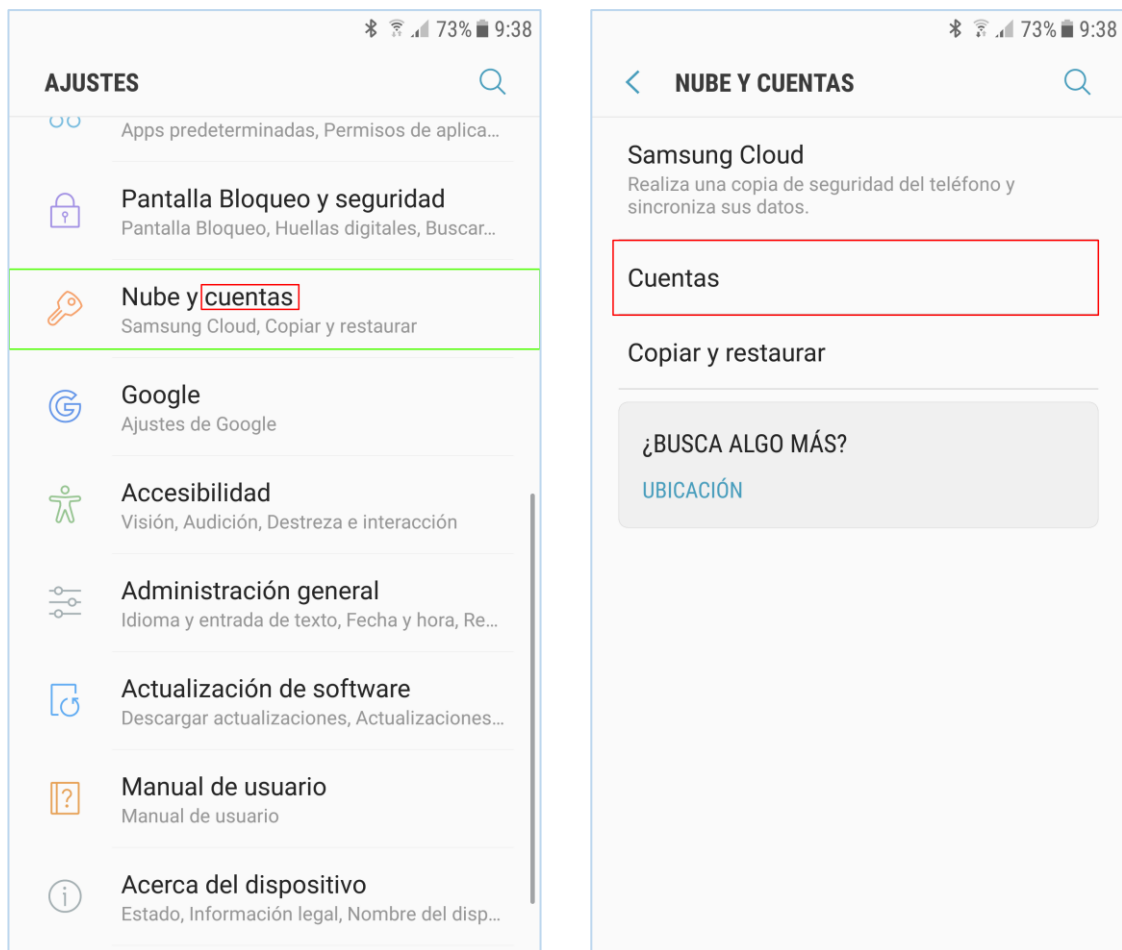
73% 9:38

AJUSTES

Apps predeterminadas, Permisos de aplica...

Pantalla Bloqueo y seguridad
Pantalla Bloqueo, Huellas digitales, Buscar...

Nube y cuentas
Samsung Cloud, Copiar y restaurar

Google
Ajustes de Google

Accesibilidad
Visión, Audición, Destreza e interacción

Administración general
Idioma y entrada de texto, Fecha y hora, Re...

Actualización de software
Descargar actualizaciones, Actualizaciones...

Manual de usuario
Manual de usuario

Acerca del dispositivo
Estado, Información legal, Nombre del disp...

73% 9:38

NUBE Y CUENTAS

Samsung Cloud
Realiza una copia de seguridad del teléfono y sincroniza sus datos.

Cuentas

Copiar y restaurar

¿BUSCA ALGO MÁS?
UBICACIÓN